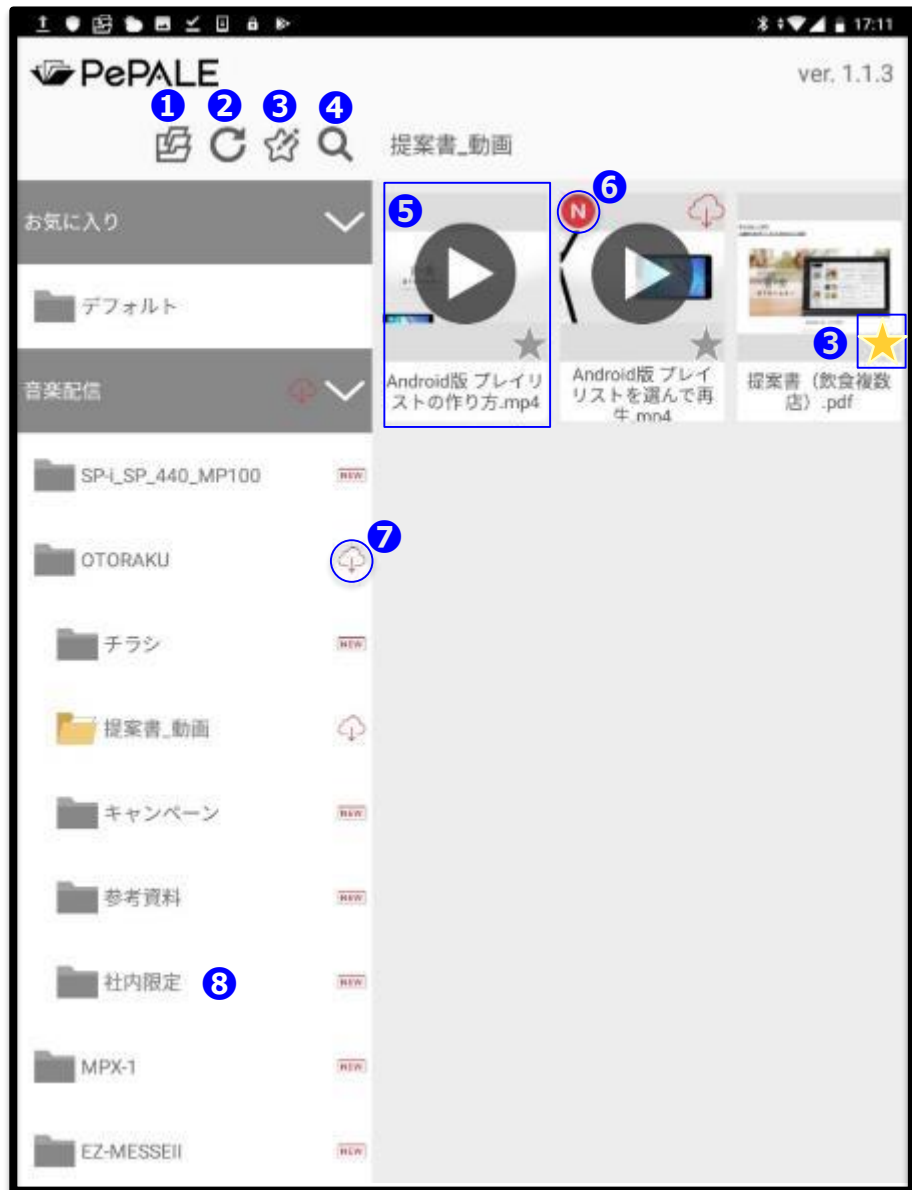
17:11

PePALE

ver. 1.1.3

❶ ❷ ❸ ❹

提案書_動画

お気に入り

デフォルト

音楽配信

SP-i_SP_440_MP100 NEW

OTORAKU ❼

チラシ NEW

提案書_動画

キャンペーン NEW

参考資料 NEW

社内限定 ❽ NEW

MPX-1 NEW

EZ-MESSEII NEW

❺ Android版 プレイリストの作り方.mp4

❻ N Android版 プレイリストを選んで再生.mp4

❸ 提案書（飲食複数店）.pdf